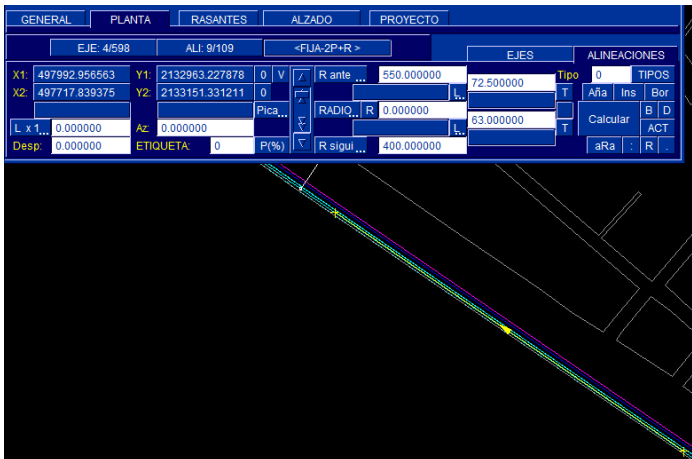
GENERAL | PLANTA | RASANTES | ALZADO | PROYECTO

EJE: 4/598 | ALI: 9/109 | <FIJA-2P+R >

EJES | ALINEACIONES

X1: 497992.956563 Y1: 2132963.227878 0 V
X2: 497717.839375 Y2: 2133151.331211 0
Pica
L x 1 0.000000 Az: 0.000000
Desp: 0.000000 ETIQUETA: 0 P(%)

R ante 550.000000
L
RADIO R 0.000000
L
R sigui 400.000000

72.500000
T
63.000000
T

Tipo 0 TIPOS
Aña Ins Bor
Calcular B D
ACT
aRa : R .